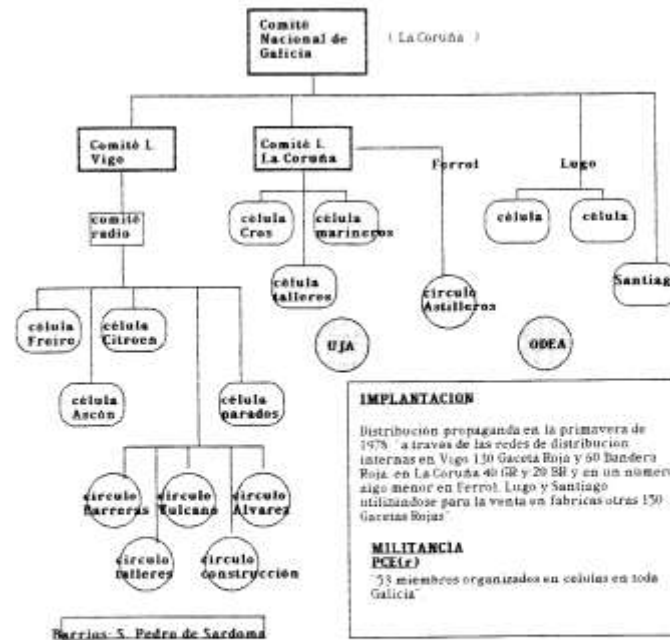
Comité Nacional de Galicia

( La Coruña )

Comité L. Vigo

Comité L. La Coruña

Ferrol

Lugo

comité radio

célula Cros

célula marineros

célula

célula

célula talleres

círculo Astilleros

Santiag

célula Freire

célula Citroen

UJA

ODEA

célula Ascón

célula parados

círculo Barreras

círculo Vulcano

círculo Alvarez

círculo talleres

círculo construcción

IMPLANTACION

Distribución propaganda en la primavera de 1978 "a través de las redes de distribución internas en Vigo 130 Gaceta Roja y 60 Bandera Roja, en La Coruña 40 GR y 20 BR y en un número algo menor en Ferrol, Lugo y Santiago utilizándose para la venta en fabricas otras 150 Gacetas Rojas"

MILITANCIA
PCE(r)

"53 miembros organizados en celulas en toda Galicia"

Barrios: S. Pedro de Sardoma